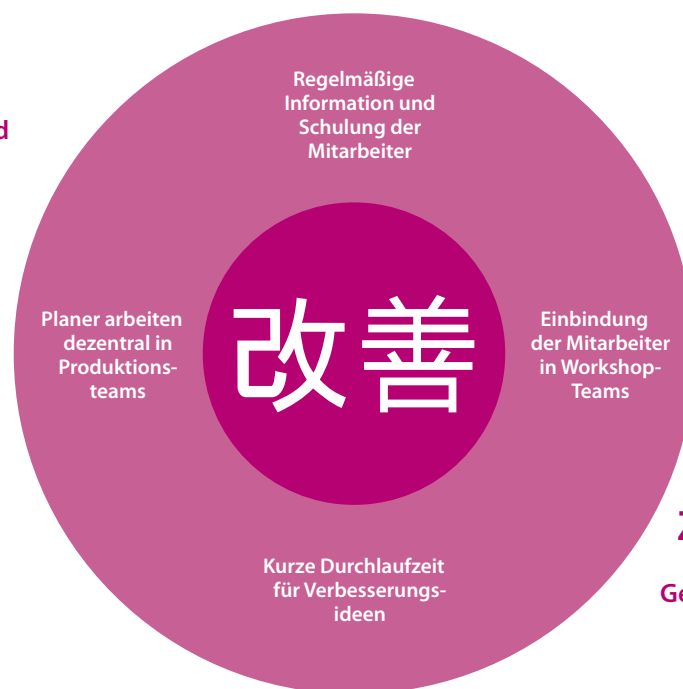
d

Regelmäßige Information und Schulung der Mitarbeiter

Planer arbeiten dezentral in Produktionsteams

改善

Einbindung der Mitarbeiter in Workshop-Teams

Kurze Durchlaufzeit für Verbesserungsideen

Z

Ge